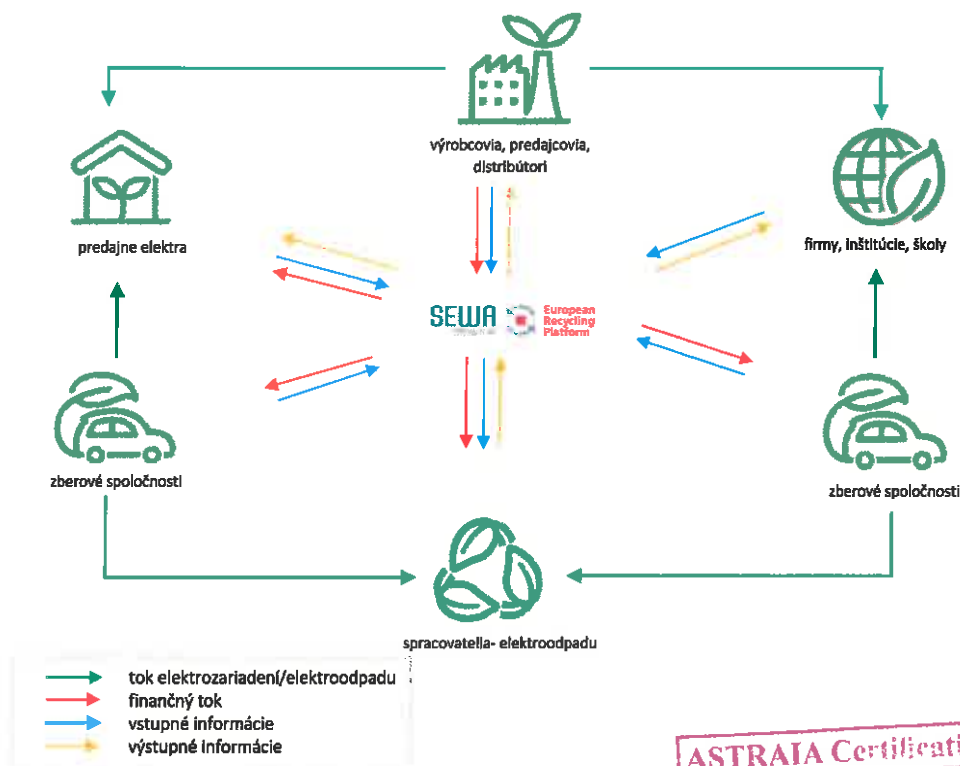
výrobcovia, predajcovia, distribútori

predajne elektra

firmy, inštitúcie, školy

SEWA

European Recycling Platform

zberové spoločnosti

zberové spoločnosti

spracovatelia- elektroodpadu

tok elektrozariadení/elektroodpadu
finančný tok
vstupné informácie
výstupné informácie

ASTRAIA Certificati